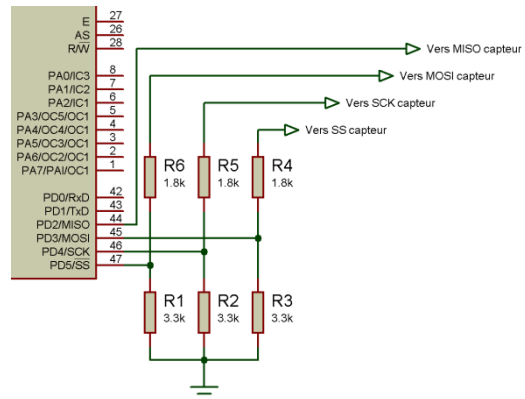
E 27
AS 26
R/W 28

PA0/IC3 8
PA1/IC2 7
PA2/IC1 6
PA3/OC5/OC1 5
PA4/OC4/OC1 4
PA5/OC3/OC1 3
PA6/OC2/OC1 2
PA7/PAI/OC1 1

PD0/RxD 42
PD1/TxD 43
PD2/MISO 44
PD3/MOSI 45
PD4/SCK 46
PD5/SS 47

Vers MISO capteur
Vers MOSI capteur
Vers SCK capteur
Vers SS capteur

R6
1.8k
R5
1.8k
R4
1.8k

R1
3.3k
R2
3.3k
R3
3.3k